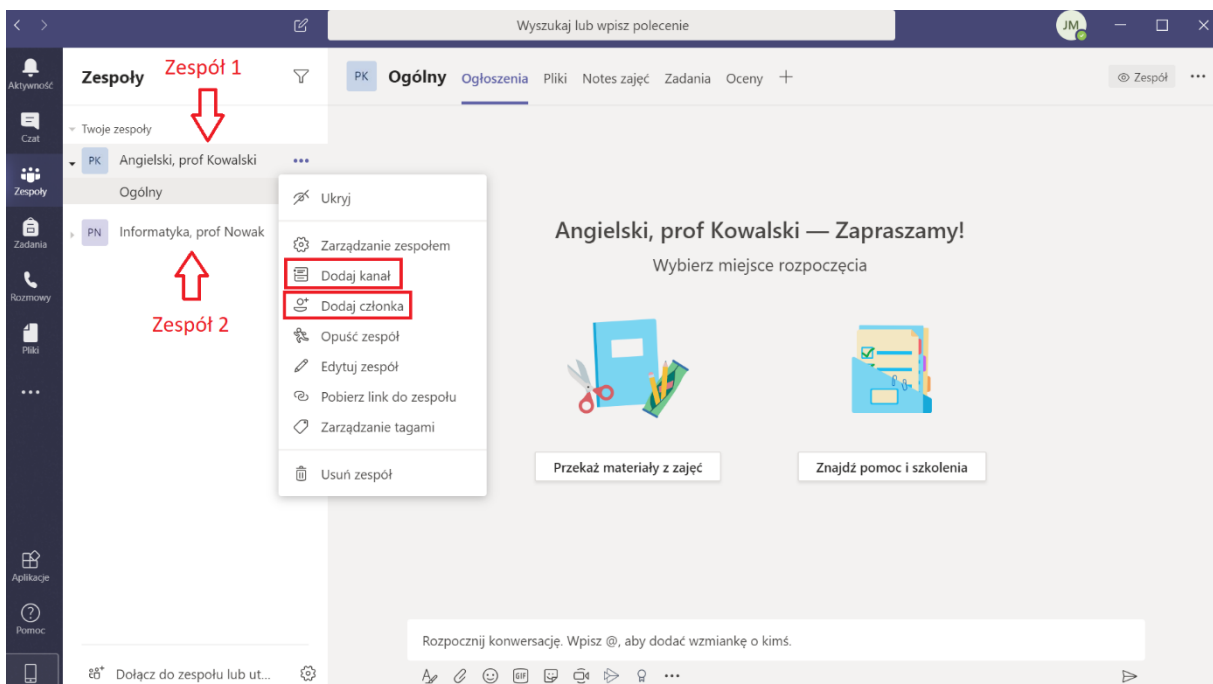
Wyszukaj lub wpisz polecenie

JM

Aktywność
Czat
Zespoły
Zadania
Rozmowy
Pliki
...
Aplikacje
Pomoc

Zespoły
Zespół 1

Twoje zespoły
PK Angielski, prof Kowalski ...
Ogólny
PN Informatyka, prof Nowak

Zespół 2

Ukryj
Zarządzanie zespołem
Dodaj kanał
Dodaj członka
Opuść zespół
Edytuj zespół
Pobierz link do zespołu
Zarządzanie tagami
Usuń zespół

Dołącz do zespołu lub ut...

PK Ogólny Ogłoszenia Pliki Notes zajęć Zadania Oceny +

Zespół ...

Angielski, prof Kowalski — Zapraszamy!
Wybierz miejsce rozpoczęcia

Przekaż materiały z zajęć
Znajdź pomoc i szkolenia

Rozpocznij konwersację. Wpisz @, aby dodać wzmiankę o kimś.
GIF ...